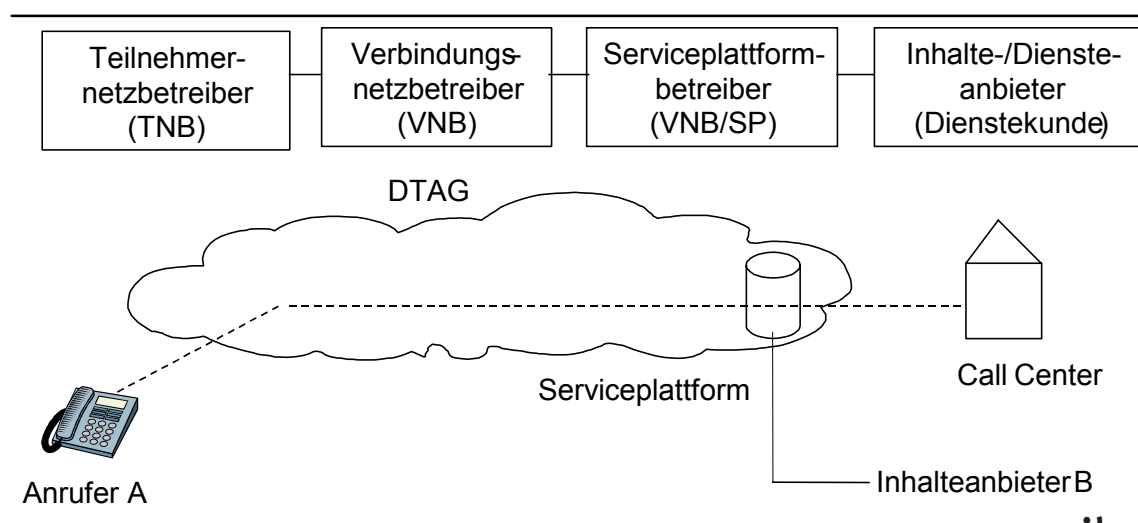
Teilnehmernetzbetreiber (TNB)

Verbindungsnetzbetreiber (VNB)

Serviceplattformbetreiber (VNB/SP)

Inhalte-/Diensteanbieter (Dienstekunde)

DTAG

Serviceplattform

Call Center

Anrufer A

Inhalteanbieter B